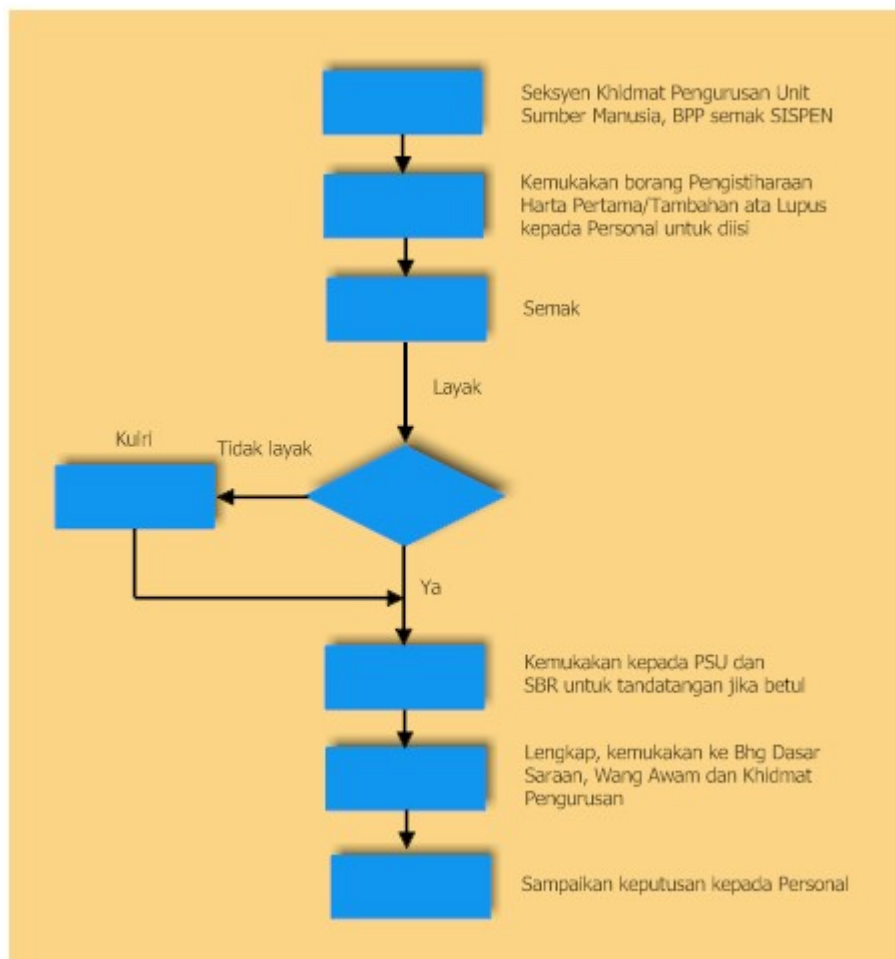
Seksyen Khidmat Pengurusan Unit Sumber Manusia, BPP semak SISPEN

Kemukakan borang Pengistiharaan Harta Pertama/Tambahan ata Lupus kepada Personal untuk diisi

Semak

Layak

Kuiri

Tidak layak

Ya

Kemukakan kepada PSU dan SBR untuk tandatangan jika betul

Lengkap, kemukakan ke Bhg Dasar Saraan, Wang Awam dan Khidmat Pengurusan

Sampaikan keputusan kepada Personal